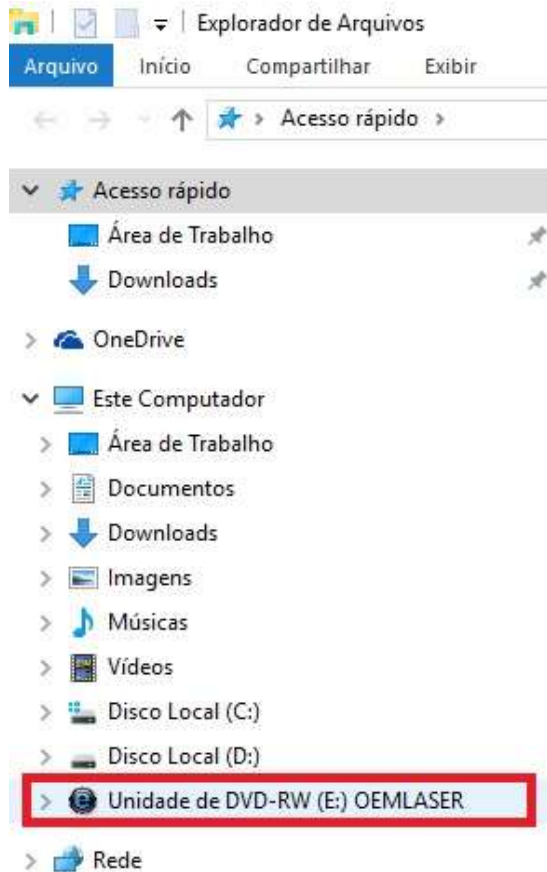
Explorador de Arquivos

Arquivo Início Compartilhar Exibir

Acesso rápido >

Acesso rápido
Área de Trabalho
Downloads

OneDrive

Este Computador
Área de Trabalho
Documentos
Downloads
Imagens
Músicas
Vídeos
Disco Local (C:)
Disco Local (D:)
Unidade de DVD-RW (E:) OEMLASER

Rede